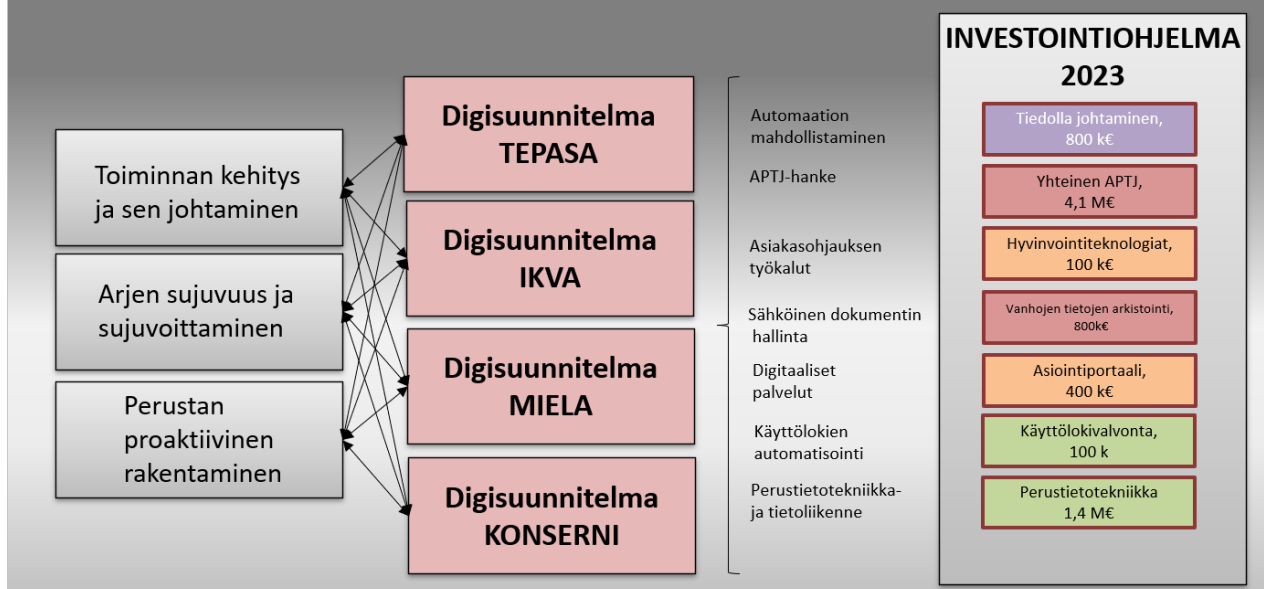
Toiminnan kehitys ja sen johtaminen

Arjen sujuvuus ja sujuvoittaminen

Perustan proaktiivinen rakentaminen

Digisuunnitelma TEPASA

Digisuunnitelma IKVA

Digisuunnitelma MIELA

Digisuunnitelma KONSERNI

Automaation mahdollistaminen

APTJ-hanke

Asiakasohjauksen työkalut

Sähköinen dokumentin hallinta

Digitaaliset palvelut

Käyttölokien automatisointi

Perustietotekniikka- ja tietoliikenne

INVESTOINTIOHJELMA 2023

Tiedolla johtaminen, 800 k€

Yhteinen APTJ, 4,1 M€

Hyvinvointiteknologiat, 100 k€

Vanhojen tietojen arkistointi, 800k€

Asiointiportaali, 400 k€

Käyttölokivalvonta, 100 k

Perustietotekniikka 1,4 M€